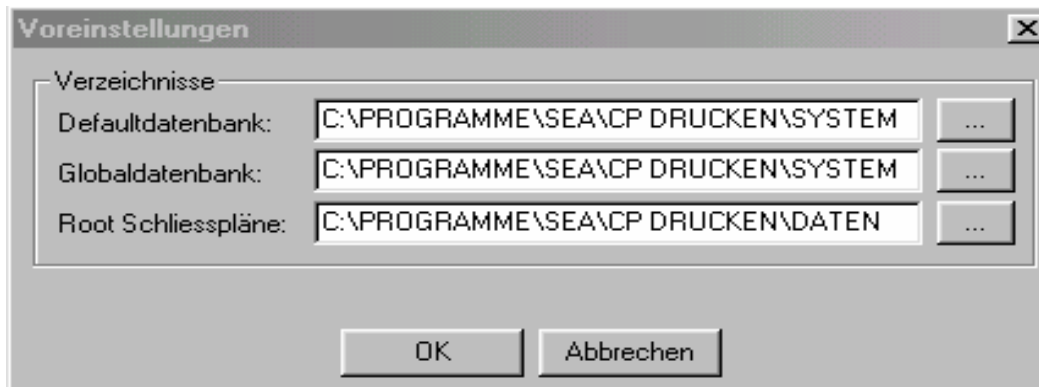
Voreinstellungen

Verzeichnisse

Defaultdatenbank: C:\PROGRAMME\SEA\CP DRUCKEN\SYSTEM ...

Globaldatenbank: C:\PROGRAMME\SEA\CP DRUCKEN\SYSTEM ...

Root Schliesspläne: C:\PROGRAMME\SEA\CP DRUCKEN\DATEN ...

OK

Abbrechen